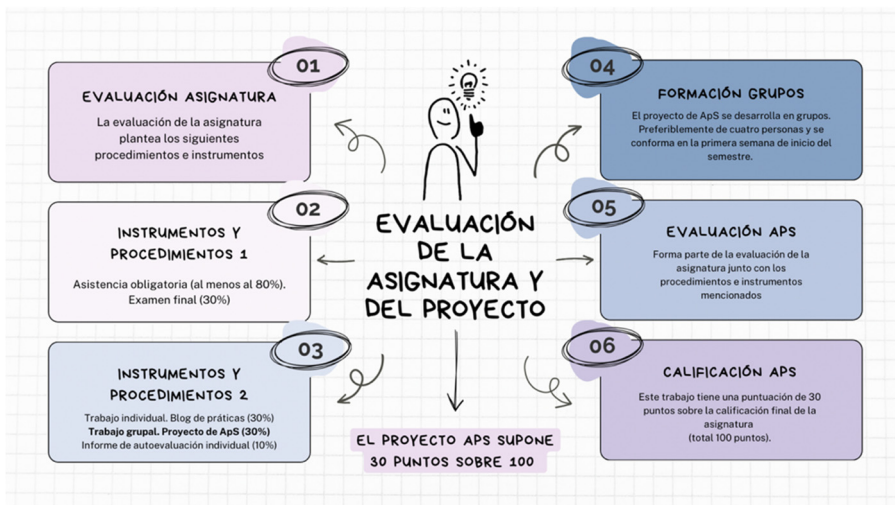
EVALUACIÓN DE LA ASIGNATURA Y DEL PROYECTO

01
EVALUACIÓN ASIGNATURA
La evaluación de la asignatura plantea los siguientes procedimientos e instrumentos

02
INSTRUMENTOS Y PROCEDIMIENTOS 1
Asistencia obligatoria (al menos al 80%).
Examen final (30%)

03
INSTRUMENTOS Y PROCEDIMIENTOS 2
Trabajo individual. Blog de práticas (30%)
Trabajo grupal. Proyecto de ApS (30%)
Informe de autoevaluación individual (10%)

04
FORMACIÓN GRUPOS
El proyecto de ApS se desarrolla en grupos. Preferiblemente de cuatro personas y se conforma en la primera semana de inicio del semestre.

05
EVALUACIÓN APS
Forma parte de la evaluación de la asignatura junto con los procedimientos e instrumentos mencionados

06
CALIFICACIÓN APS
Este trabajo tiene una puntuación de 30 puntos sobre la calificación final de la asignatura
(total 100 puntos).

EL PROYECTO APS SUPONE 30 PUNTOS SOBRE 100